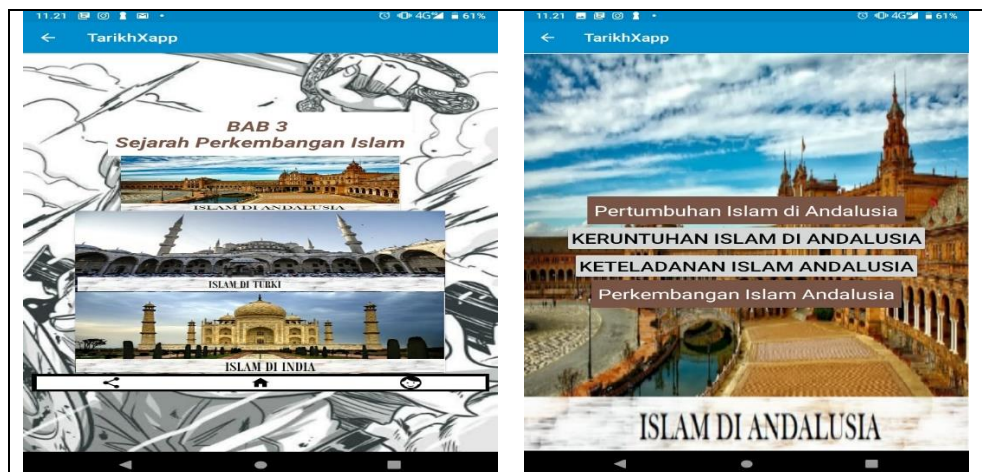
11.21 4G 61%
TarikhXapp

BAB 3
Sejarah Perkembangan Islam

ISLAM DI ANDALUSIA

ISLAM DI TURKI

ISLAM DI INDIA

11.21 4G 61%
TarikhXapp

Pertumbuhan Islam di Andalusia
KERUNTUHAN ISLAM DI ANDALUSIA
KETELADANAN ISLAM ANDALUSIA
Perkembangan Islam Andalusia

ISLAM DI ANDALUSIA